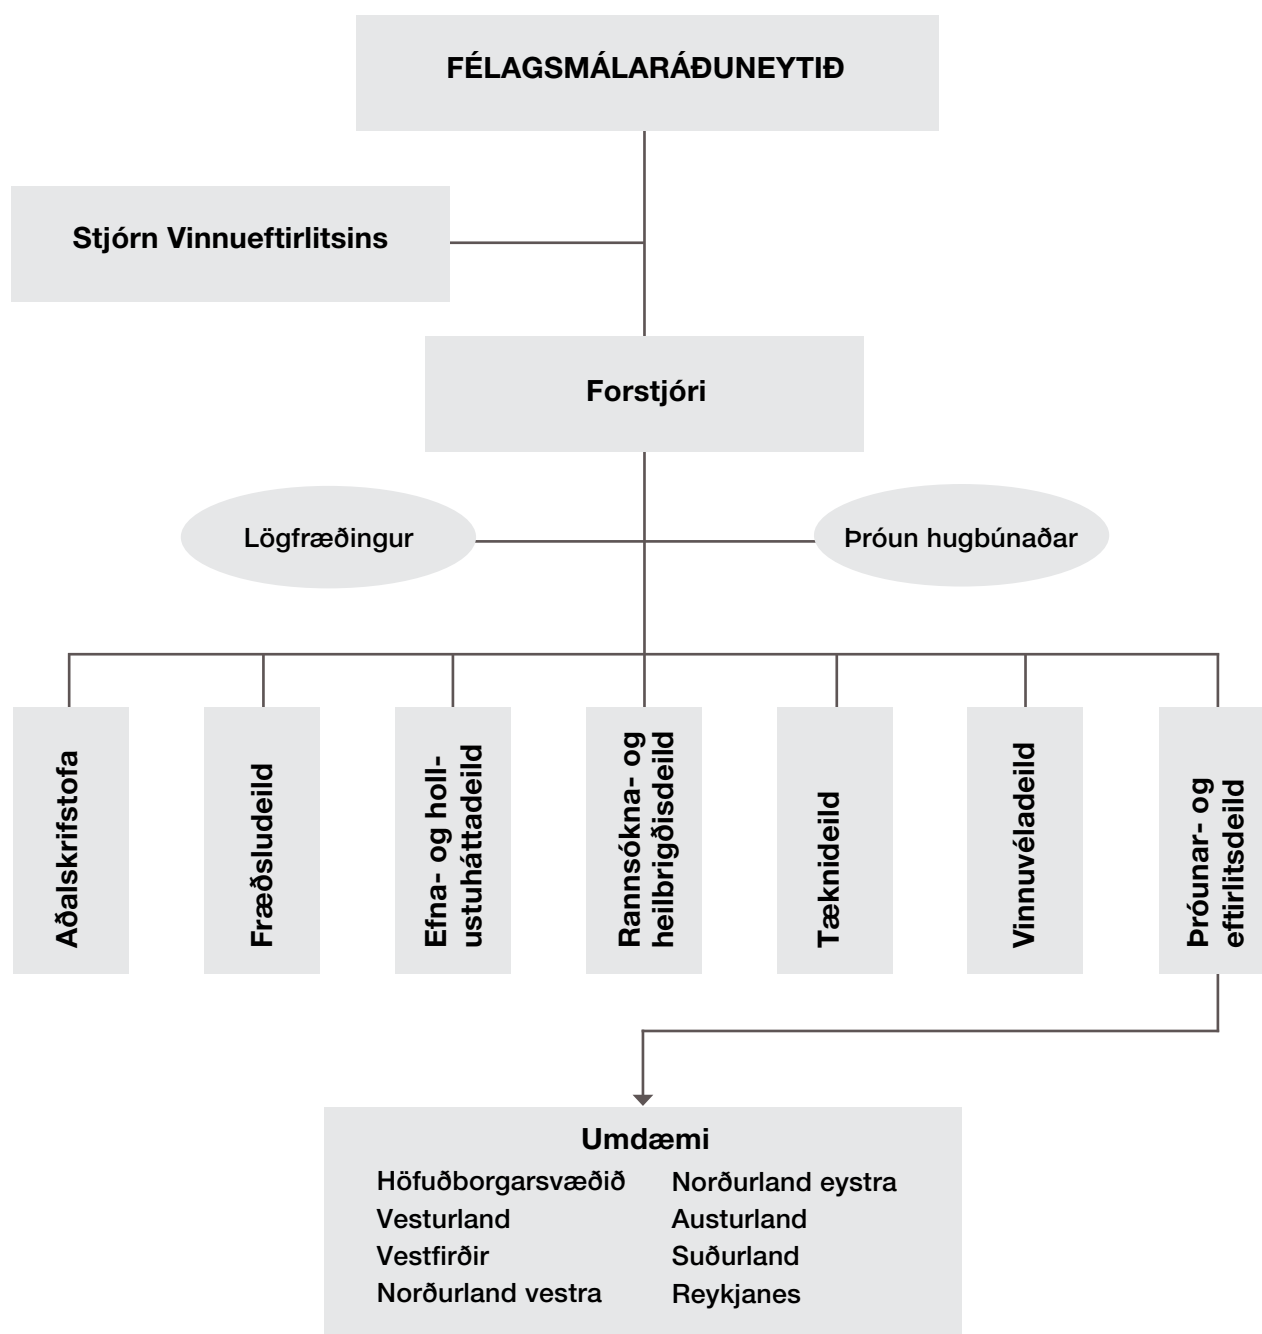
FÉLAGSMÁLARÁÐUNEYTIÐ

Stjórn Vinnueftirlitsins

Forstjóri

Lögfræðingur

Þróun hugbúnaðar

Aðalskrifstofa

Fræðsludeild

Efna- og hollustuháttadeild

Rannsókna- og heilbrigðisdeild

Tæknideild

Vinnuvéladeild

Þróunar- og eftirlitsdeild

Umdæmi

Höfuðborgarsvæðið
Vesturland
Vestfirðir
Norðurland vestra

Norðurland eystra
Austurland
Suðurland
Reykjanes